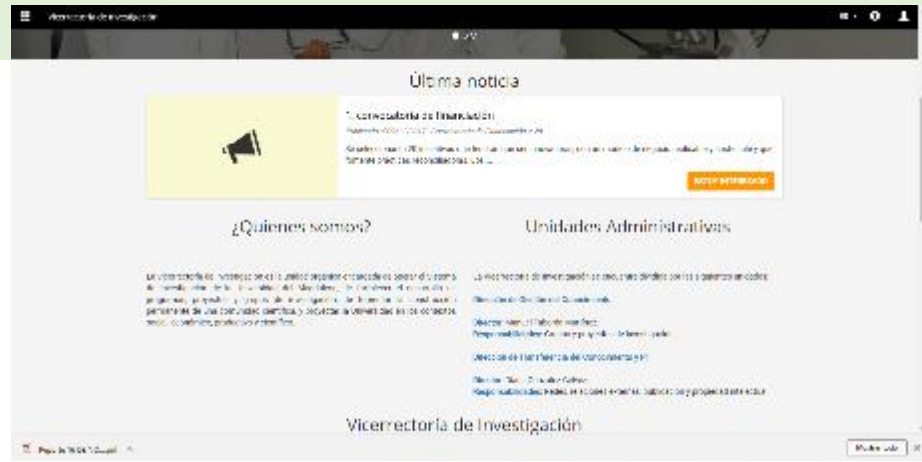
Vicerrectoría de investigación

Última noticia

1 convocatoria de financiación

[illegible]

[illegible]

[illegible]

¿Quienes somos?

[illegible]

Unidades Administrativas

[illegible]

Dirección de Gestión del Conocimiento

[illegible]

Dirección de Transferencia de Conocimiento y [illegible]

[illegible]

Vicerrectoría de Investigación

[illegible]

Mostrar todo